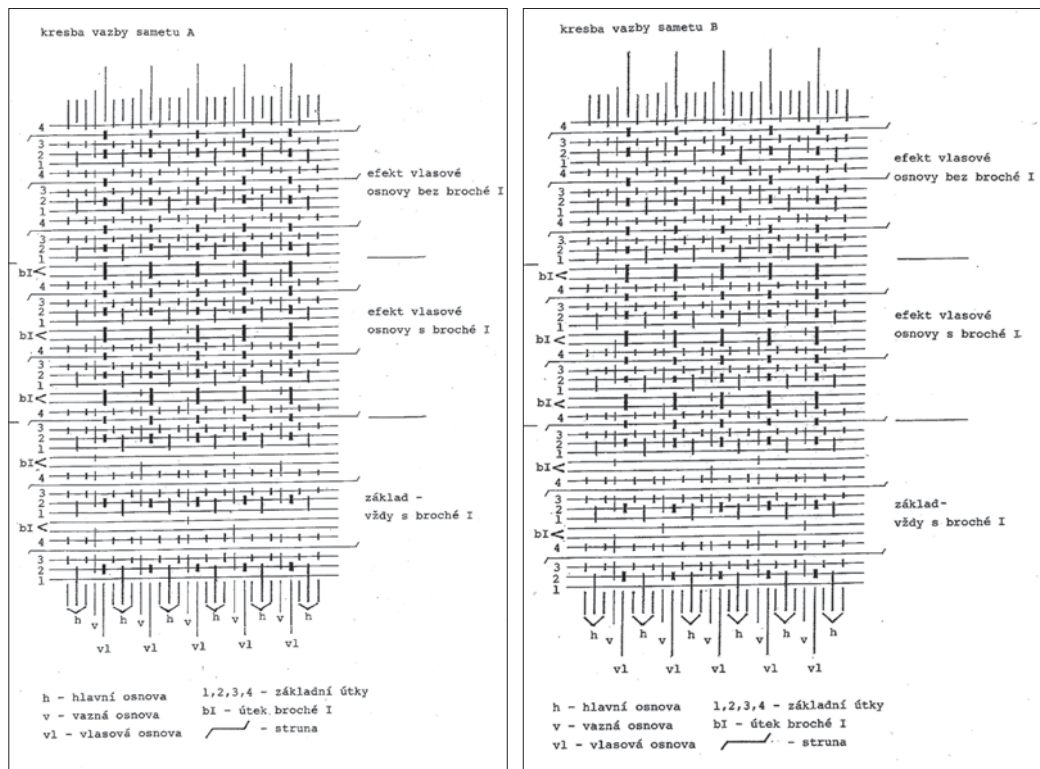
kresba vazby sametu A

4
3
2
1
4
3
2
1
4
3
2
1
bI
4
3
2
1
bI
4
3
2
1
bI
4
3
2
1
bI
3
2
1
bI
4
3
2
1

efekt vlasové osnovy bez broché I

efekt vlasové osnovy s broché I

základ - vždy s broché I

h v h v h v h v h v h
vl vl vl vl vl

h - hlavní osnova
v - vazná osnova
vl - vlasová osnova
1,2,3,4 - základní útky
bI - útek broché I
- struna

kresba vazby sametu B

4
3
2
1
4
3
2
1
4
3
2
1
bI
4
3
2
1
bI
4
3
2
1
bI
4
3
2
1
bI
4
3
2
1
bI
4
3
2
1

efekt vlasové osnovy bez broché I

efekt vlasové osnovy s broché I

základ- vždy s broché I

h v h v h v h v h v h
vl vl vl vl vl

h - hlavní osnova
v - vazná osnova
vl - vlasová osnova
1,2,3,4 - základní útky
bI - útek broché I
- struna